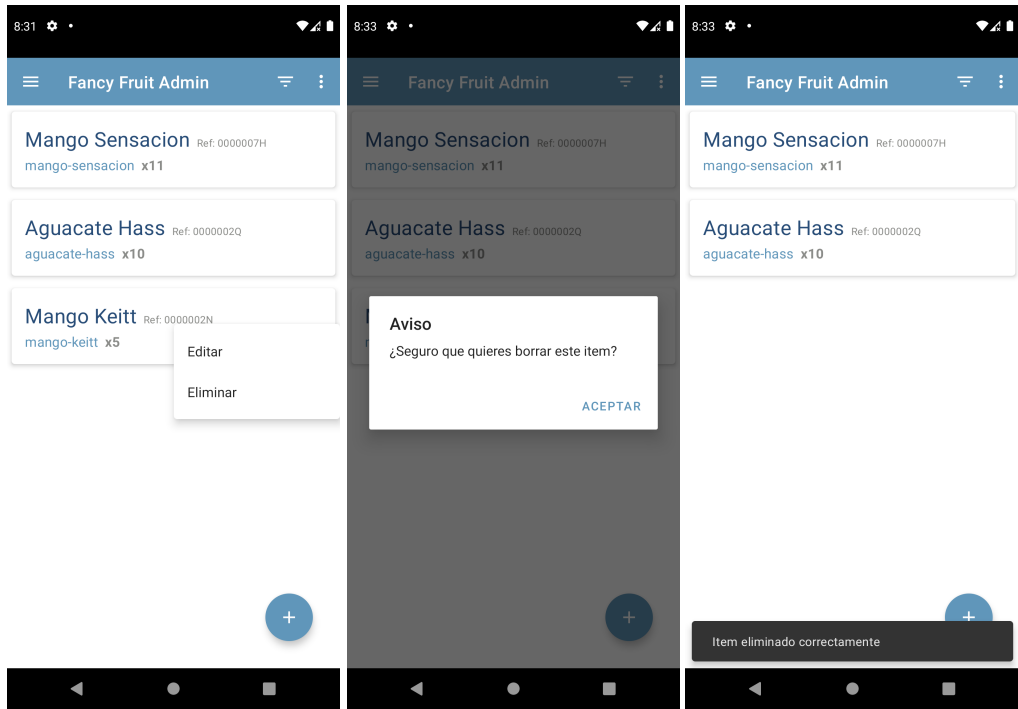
8:31

Fancy Fruit Admin

Mango Sensacion Ref: 0000007H
mango-sensacion x11

Aguacate Hass Ref: 0000002Q
aguacate-hass x10

Mango Keitt Ref: 0000002N
mango-keitt x5

Editar

Eliminar

+

8:33

Fancy Fruit Admin

Mango Sensacion Ref: 0000007H
mango-sensacion x11

Aguacate Hass Ref: 0000002Q
aguacate-hass x10

Aviso
¿Seguro que quieres borrar este item?

ACEPTAR

+

8:33

Fancy Fruit Admin

Mango Sensacion Ref: 0000007H
mango-sensacion x11

Aguacate Hass Ref: 0000002Q
aguacate-hass x10

+

Item eliminado correctamente